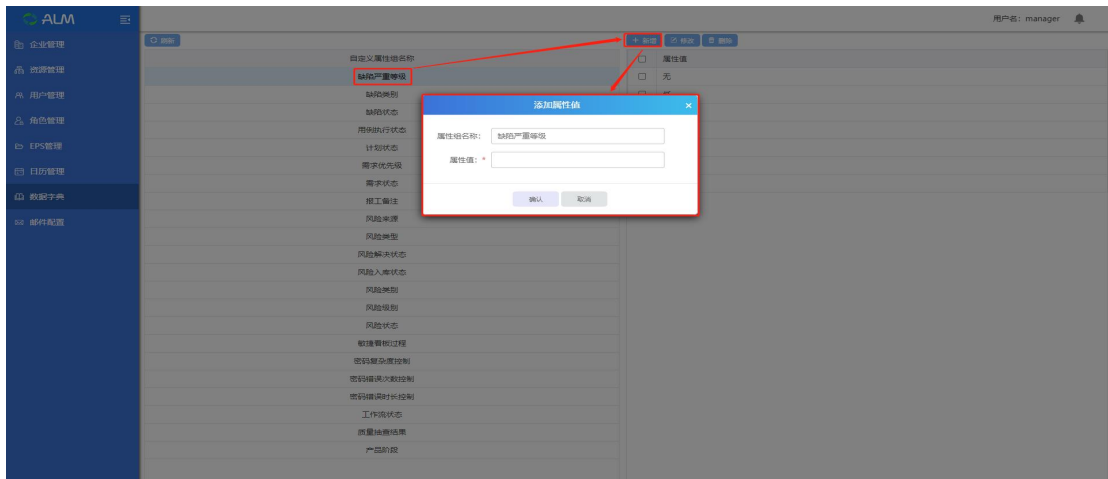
ALM

企业管理
资源管理
用户管理
角色管理
EPS管理
日历管理
数据字典
邮件配置

用户名：manager

刷新

自定义属性组名称
缺陷严重等级
缺陷类别
缺陷状态
用例执行状态
计划状态
需求优先级
需求状态
报工备注
风险来源
风险类型
风险解决状态
风险入库状态
风险类别
风险级别
风险状态
敏捷看板过程
密码复杂度控制
密码错误次数控制
密码错误时长控制
工作流状态
质量抽查结果
产品阶段

+ 新增
修改
删除

属性值
无
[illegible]

添加属性值
属性组名称：缺陷严重等级
属性值：*
确认
取消